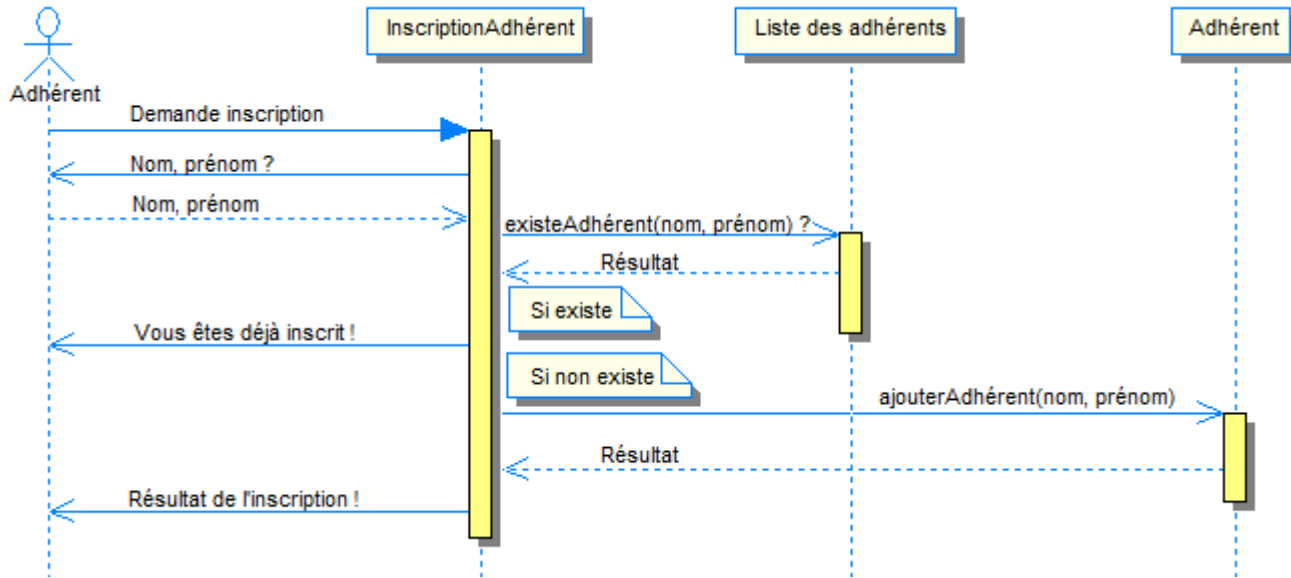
Adhérent

InscriptionAdhérent

Liste des adhérents

Adhérent

Demande inscription

Nom, prénom ?

Nom, prénom

existeAdhérent(nom, prénom) ?

Résultat

Si existe

Vous êtes déjà inscrit !

Si non existe

ajouterAdhérent(nom, prénom)

Résultat

Résultat de l'inscription !